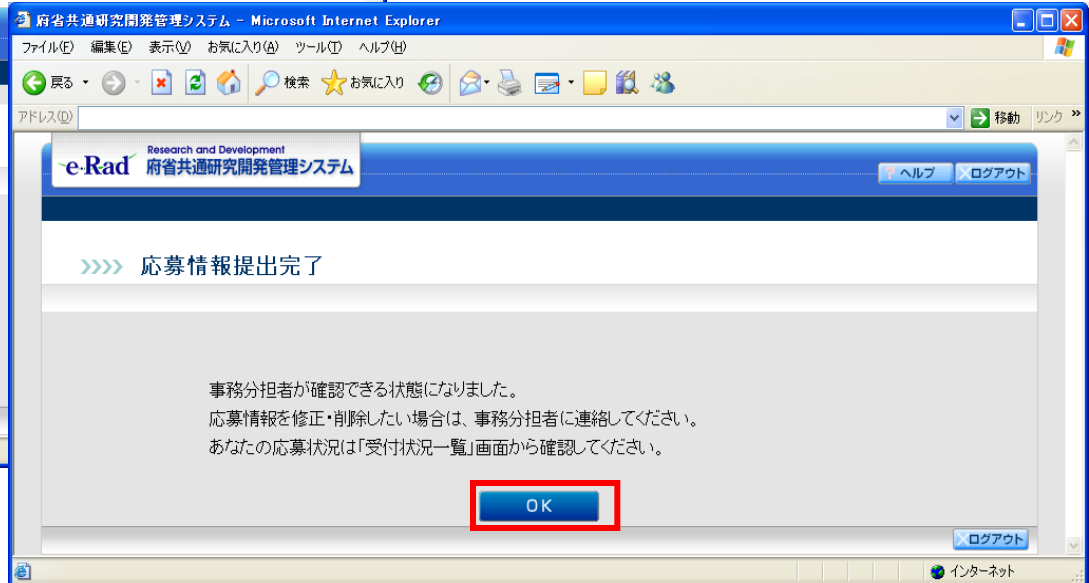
府省共通研究開発管理システム - Microsoft Internet Explorer

ファイル(F) 編集(E) 表示(V) お気に入り(A) ツール(T) ヘルプ(H)

戻る 検索 お気に入り

アドレス(D) 移動 リンク »

e-Rad Research and Development 府省共通研究開発管理システム

ヘルプ ログアウト

»»» 応募情報提出完了

事務分担者が確認できる状態になりました。
応募情報を修正・削除したい場合は、事務分担者に連絡してください。
あなたの応募状況は「受付状況一覧」画面から確認してください。

OK

ログアウト

インターネット